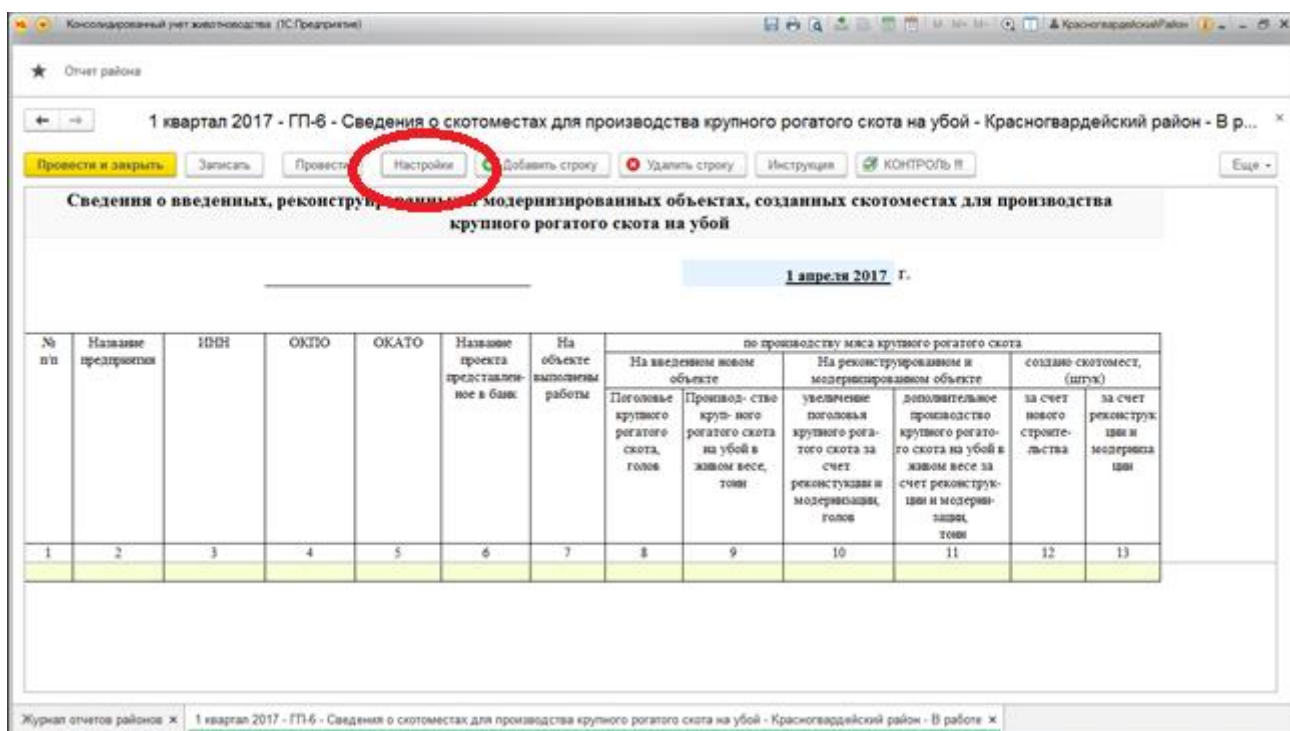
Консолидированный учет животноводства (1С:Предприятие)

КрасногвардейскийРайон

Отчет района

1 квартал 2017 - ГП-6 - Сведения о скотоместах для производства крупного рогатого скота на убой - Красногвардейский район - В р...

Провести и закрыть | Записать | Провести | Настройки | Добавить строку | Удалить строку | Инструкция | КОНТРОЛЬ !!! | Еще

Сведения о введенных, реконстру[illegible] модернизированных объектах, созданных скотоместах для производства крупного рогатого скота на убой

1 апреля 2017 г.

| № п/п | Название предприятия | ИНН | ОКПО | ОКАТО | Название проекта представленное в банк | На объекте выполнены работы | по производству мяса крупного рогатого скота | | | | | |
|---|---|---|---|---|---|---|---|---|---|---|---|---|
| | | | | | | | На введенном новом объекте | | На реконструированном и модернизированном объекте | | создано скотомест, (штук) | |
| | | | | | | | Поголовье крупного рогатого скота, голов | Производ- ство круп- ного рогатого скота на убой в живом весе, тонн | увеличение поголовья крупного рога- того скота за счет реконстукции и модернизации, голов | дополнительное производство крупного рогато- го скота на убой в живом весе за счет реконструк- ции и модерни- зации, тонн | за счет нового строите- льства | за счет реконструк ции и модерниза ции |
| 1 | 2 | 3 | 4 | 5 | 6 | 7 | 8 | 9 | 10 | 11 | 12 | 13 |
| | | | | | | | | | | | | |

Журнал отчетов районов × | 1 квартал 2017 - ГП-6 - Сведения о скотоместах для производства крупного рогатого скота на убой - Красногвардейский район - В работе ×